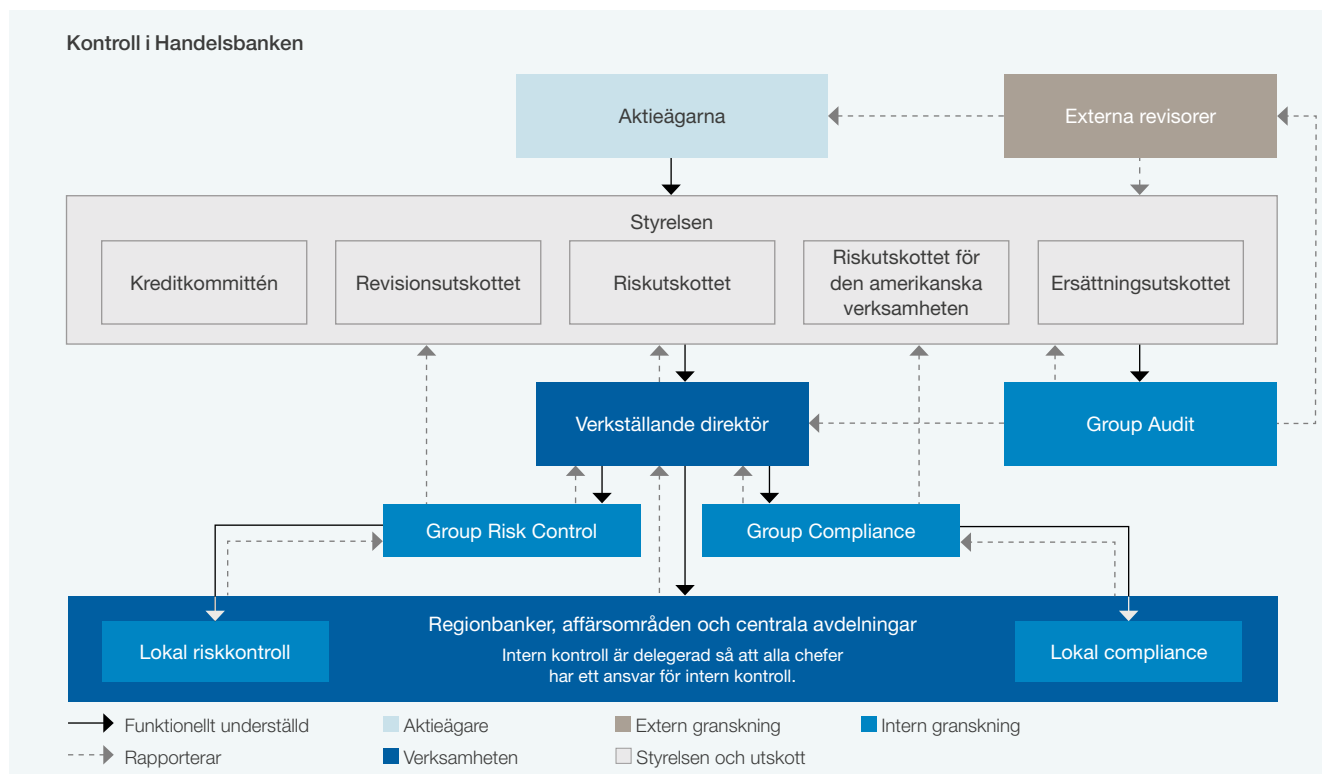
Kontroll i Handelsbanken

Aktieägarna

Externa revisorer

Styrelsen

Kreditkommittén

Revisionsutskottet

Riskutskottet

Riskutskottet för den amerikanska verksamheten

Ersättningsutskottet

Verkställande direktör

Group Audit

Group Risk Control

Group Compliance

Regionbanker, affärsområden och centrala avdelningar

Lokal riskkontroll

Intern kontroll är delegerad så att alla chefer har ett ansvar för intern kontroll.

Lokal compliance

Funktionellt underställd
Rapporterar
Aktieägare
Verksamheten
Extern granskning
Styrelsen och utskott
Intern granskning